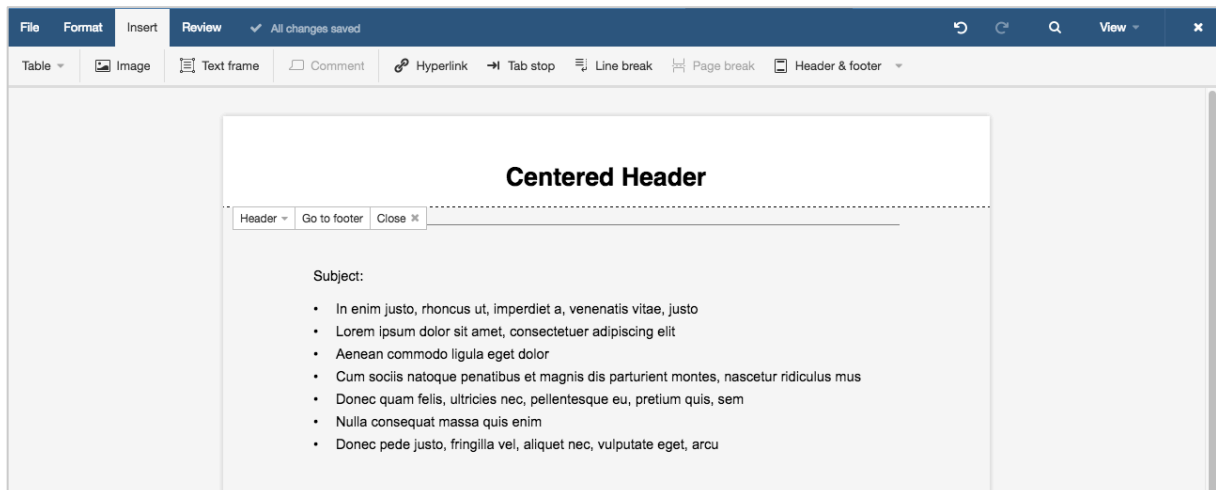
File Format Insert Review ✓ All changes saved View ×

Table Image Text frame Comment Hyperlink Tab stop Line break Page break Header & footer

Centered Header

Header Go to footer Close ×

Subject:

- In enim justo, rhoncus ut, imperdiet a, venenatis vitae, justo
- Lorem ipsum dolor sit amet, consectetuer adipiscing elit
- Aenean commodo ligula eget dolor
- Cum sociis natoque penatibus et magnis dis parturient montes, nascetur ridiculus mus
- Donec quam felis, ultricies nec, pellentesque eu, pretium quis, sem
- Nulla consequat massa quis enim
- Donec pede justo, fringilla vel, aliquet nec, vulputate eget, arcu